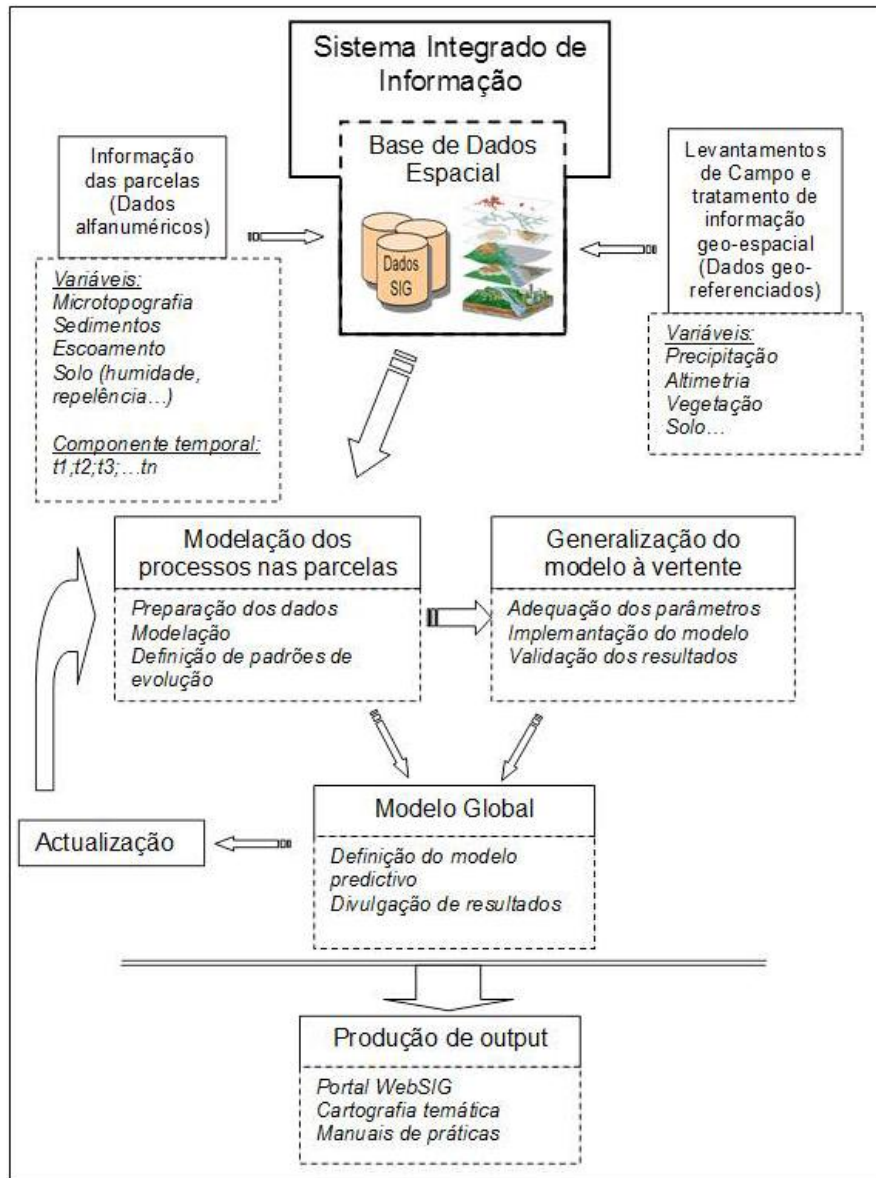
Sistema Integrado de Informação

Base de Dados Espacial

Dados SIG

Informação das parcelas (Dados alfanuméricos)

Variáveis:
Microtopografia
Sedimentos
Escoamento
Solo (humidade, repelência…)

Componente temporal:
t1;t2;t3;…tn

Levantamentos de Campo e tratamento de informação geo-espacial (Dados geo-referenciados)

Variáveis:
Precipitação
Altimetria
Vegetação
Solo…

Modelação dos processos nas parcelas

Preparação dos dados
Modelação
Definição de padrões de evolução

Generalização do modelo à vertente

Adequação dos parâmetros
Implementação do modelo
Validação dos resultados

Modelo Global

Definição do modelo predictivo
Divulgação de resultados

Actualização

Produção de output

Portal WebSIG
Cartografia temática
Manuais de práticas